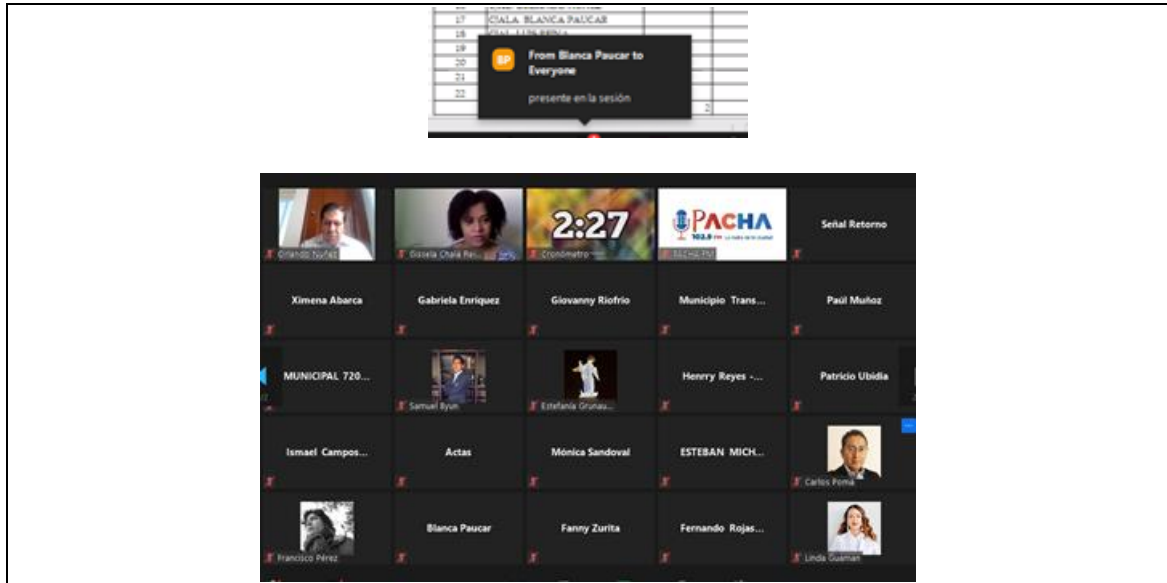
17 CIALA BLANCA PAUCAR
18
19
20
21
22
2

BP From Blanca Paucar to Everyone
presente en la sesión

Orlando Núñez
Gissela Chala Ra...
2:27
Cronómetro
PACHA 102.9 FM
PACHA FM
Señal Retorno
Ximena Abarca
Gabriela Enríquez
Giovanny Riofrio
Municipio Trans...
Paúl Muñoz
MUNICIPAL 720...
Samuel Byun
Estefania Grunau...
Henrry Reyes -...
Patricio Ubidia
Ismael Campos...
Actas
Mónica Sandoval
ESTEBAN MICH...
Carlos Poma
Francisco Pérez
Blanca Paucar
Fanny Zurita
Fernando Rojas...
Linda Guaman